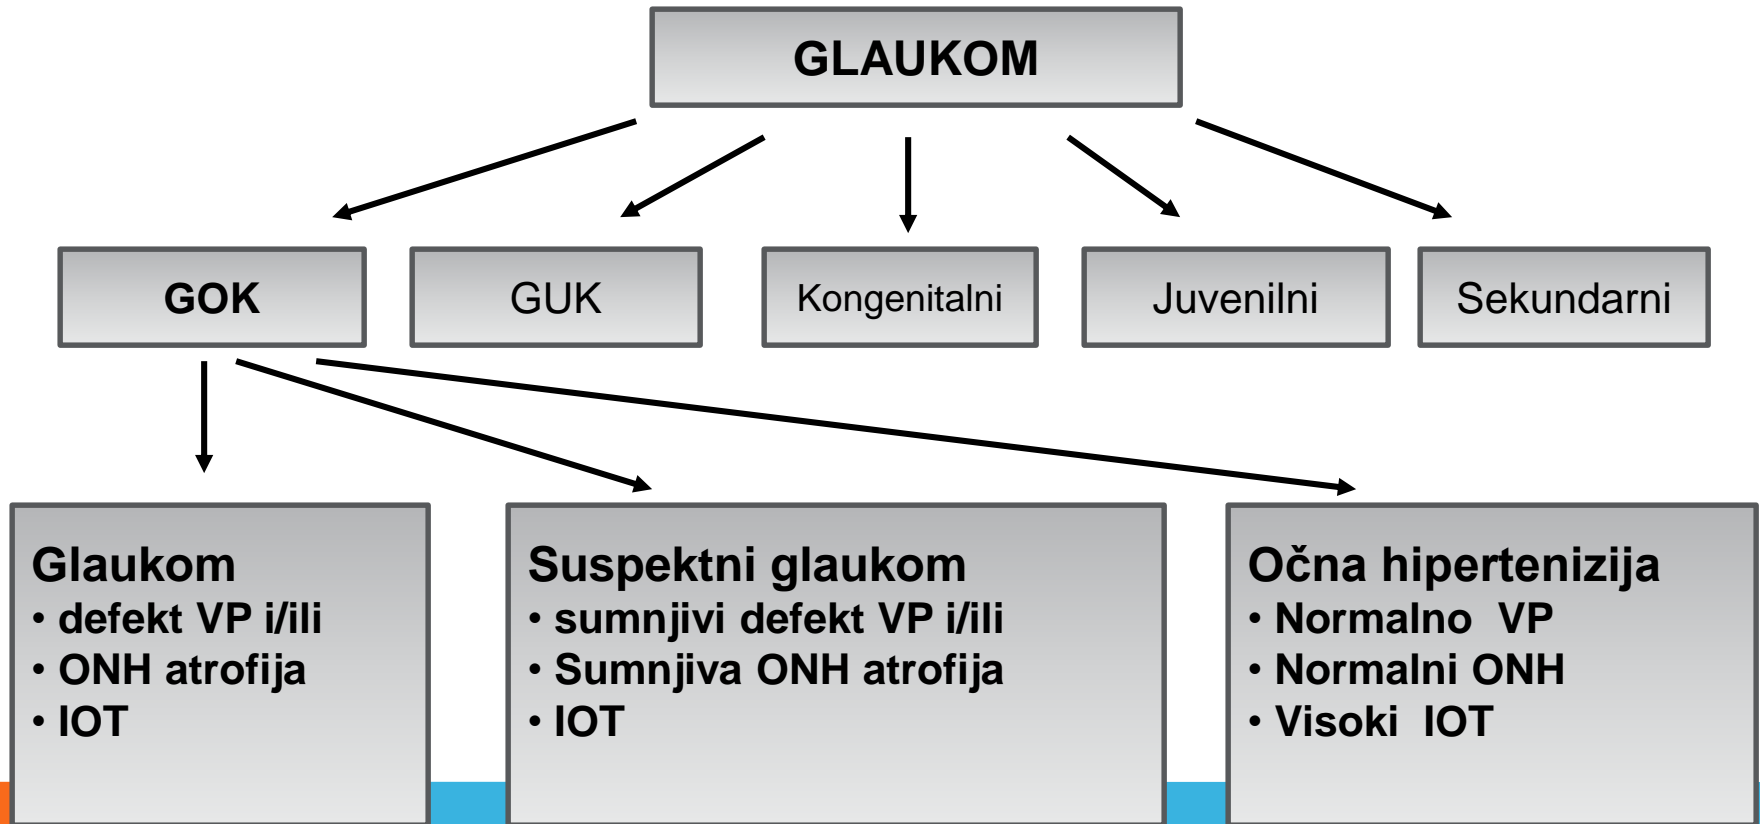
GLAUKOM

GOK

GUK

Kongenitalni

Juvenilni

Sekundarni

Glaukom
• defekt VP i/ili
• ONH atrofija
• IOT

Suspektni glaukom
• sumnjivi defekt VP i/ili
• Sumnjiva ONH atrofija
• IOT

Očna hipertenizija
• Normalno VP
• Normalni ONH
• Visoki IOT